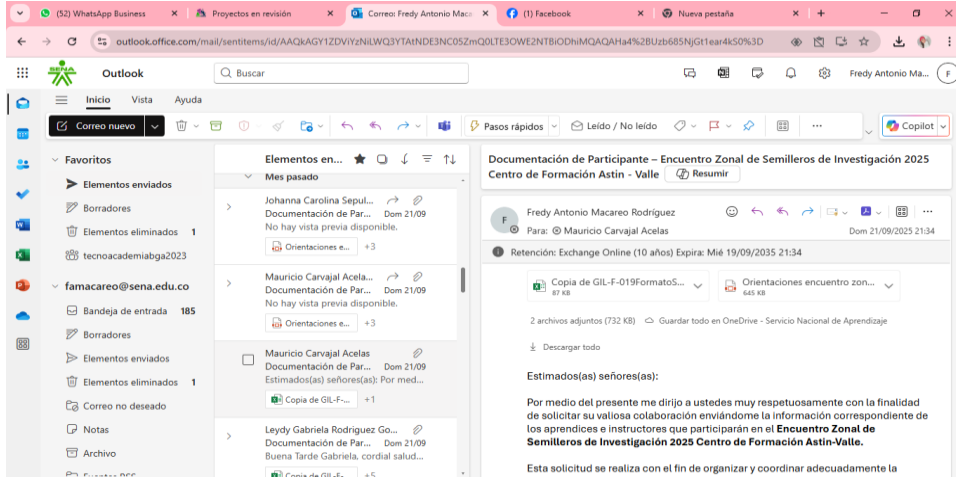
(52) WhatsApp Business
Proyectos en revisión
Correo: Fredy Antonio Maca
(1) Facebook
Nueva pestaña

outlook.office.com/mail/sentitems/id/AAQkAGY1ZDViYzNiLWQ3YTAtNDE3NC05ZmQ0LTE3OWE2NTBiODhiMQAQAHa4%2BUzb685NjGt1ear4kS0%3D

Outlook
Buscar
Fredy Antonio Ma...

Inicio Vista Ayuda

Correo nuevo
Pasos rápidos
Leído / No leído
Copilot

Favoritos
Elementos enviados
Borradores
Elementos eliminados 1
tecnoacademiabga2023

famacareo@sena.edu.co
Bandeja de entrada 185
Borradores
Elementos enviados
Elementos eliminados 1
Correo no deseado
Notas
Archivo
Fuentes RSS

Elementos en...
Mes pasado

Johanna Carolina Sepul...
Documentación de Par... Dom 21/09
No hay vista previa disponible.
Orientaciones e... +3

Mauricio Carvajal Acela...
Documentación de Par... Dom 21/09
No hay vista previa disponible.
Orientaciones e... +3

Mauricio Carvajal Acelas
Documentación de Par... Dom 21/09
Estimados(as) señores(as): Por med...
Copia de GIL-F-... +1

Leydy Gabriela Rodriguez Go...
Documentación de Par... Dom 21/09
Buena Tarde Gabriela, cordial salud...
Copia de GIL-F-... +5

Documentación de Participante – Encuentro Zonal de Semilleros de Investigación 2025 Centro de Formación Astin - Valle
Resumir

Fredy Antonio Macareo Rodríguez
Para: Mauricio Carvajal Acelas
Dom 21/09/2025 21:34

Retención: Exchange Online (10 años) Expira: Mié 19/09/2035 21:34

Copia de GIL-F-019FormatoS...
87 KB
Orientaciones encuentro zon...
645 KB

2 archivos adjuntos (732 KB) Guardar todo en OneDrive - Servicio Nacional de Aprendizaje
Descargar todo

Estimados(as) señores(as):

Por medio del presente me dirijo a ustedes muy respetuosamente con la finalidad de solicitar su valiosa colaboración enviándome la información correspondiente de los aprendices e instructores que participarán en el **Encuentro Zonal de Semilleros de Investigación 2025 Centro de Formación Astin-Valle.**

Esta solicitud se realiza con el fin de organizar y coordinar adecuadamente la